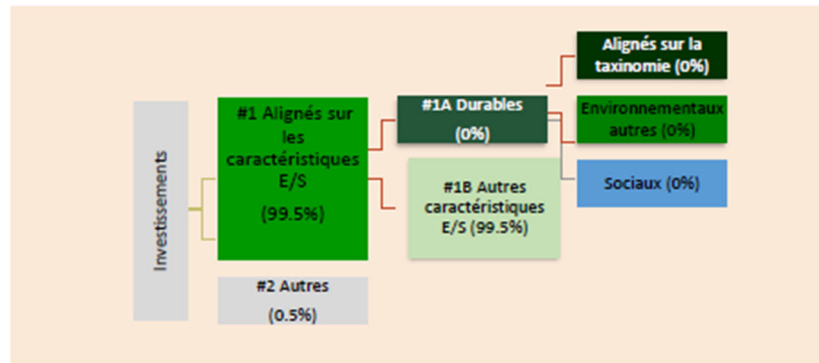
Investissements

#1 Alignés sur les caractéristiques E/S

(99.5%)

#2 Autres

(0.5%)

#1A Durables

(0%)

#1B Autres caractéristiques E/S (99.5%)

Alignés sur la taxinomie (0%)

Environnementaux autres (0%)

Sociaux (0%)